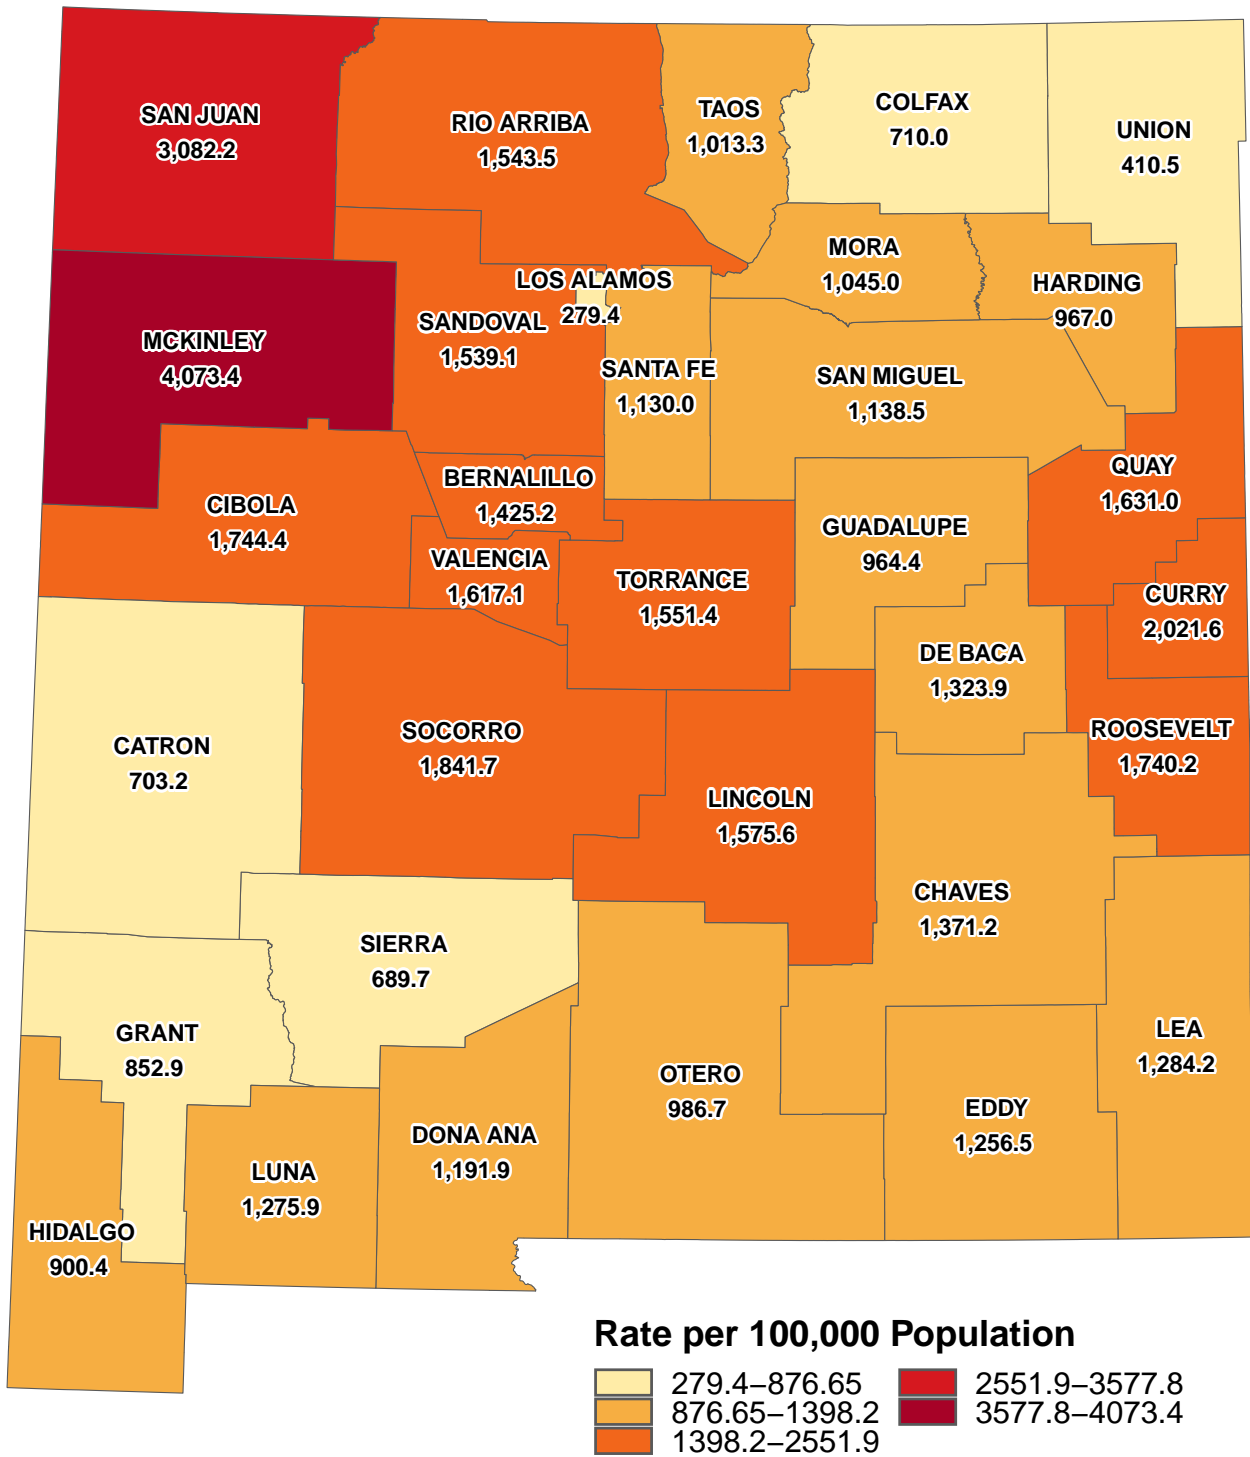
SAN JUAN
3,082.2

RIO ARRIBA
1,543.5

TAOS
1,013.3

COLFAX
710.0

UNION
410.5

MORA
1,045.0

LOS ALAMOS
279.4

HARDING
967.0

MCKINLEY
4,073.4

SANDOVAL
1,539.1

SANTA FE
1,130.0

SAN MIGUEL
1,138.5

BERNALILLO
1,425.2

QUAY
1,631.0

CIBOLA
1,744.4

VALENCIA
1,617.1

GUADALUPE
964.4

TORRANCE
1,551.4

CURRY
2,021.6

DE BACA
1,323.9

CATRON
703.2

SOCORRO
1,841.7

ROOSEVELT
1,740.2

LINCOLN
1,575.6

CHAVES
1,371.2

SIERRA
689.7

GRANT
852.9

LEA
1,284.2

OTERO
986.7

EDDY
1,256.5

DONA ANA
1,191.9

LUNA
1,275.9

HIDALGO
900.4

Rate per 100,000 Population

279.4–876.65
876.65–1398.2
1398.2–2551.9
2551.9–3577.8
3577.8–4073.4